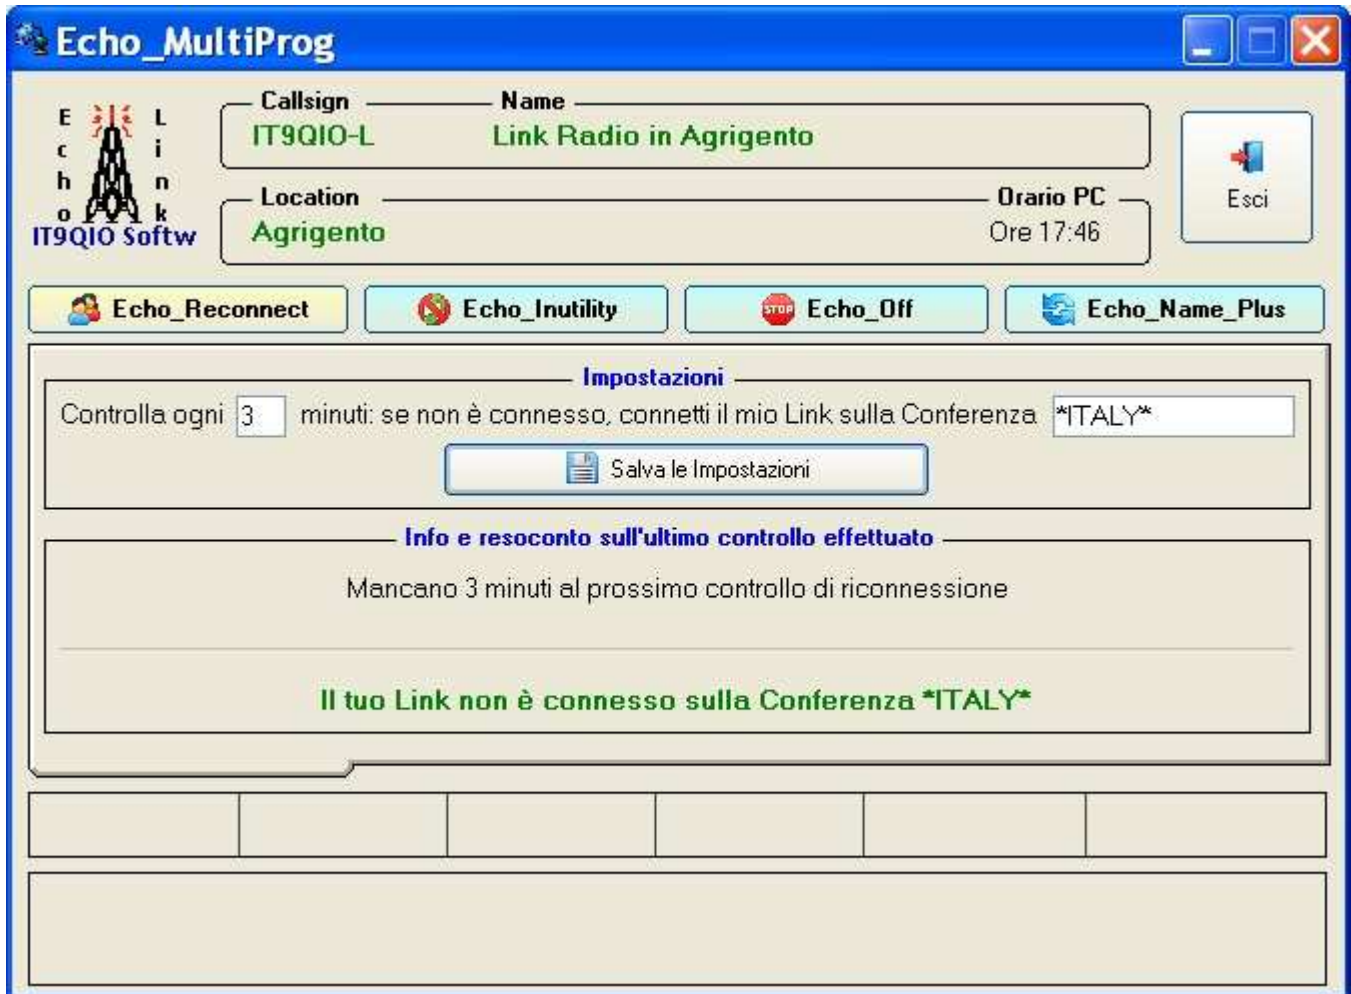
Echo_MultiProg

E c h o
L i n k
IT9QIO Softw

Callsign
IT9QIO-L

Name
Link Radio in Agrigento

Location
Agrigento

Orario PC
Ore 17:46

Esci

Echo_Reconnect
Echo_Inutility
Echo_Off
Echo_Name_Plus

Impostazioni

Controlla ogni 3 minuti: se non è connesso, connetti il mio Link sulla Conferenza *ITALY*

Salva le Impostazioni

Info e resoconto sull'ultimo controllo effettuato

Mancano 3 minuti al prossimo controllo di riconnessione

Il tuo Link non è connesso sulla Conferenza *ITALY*